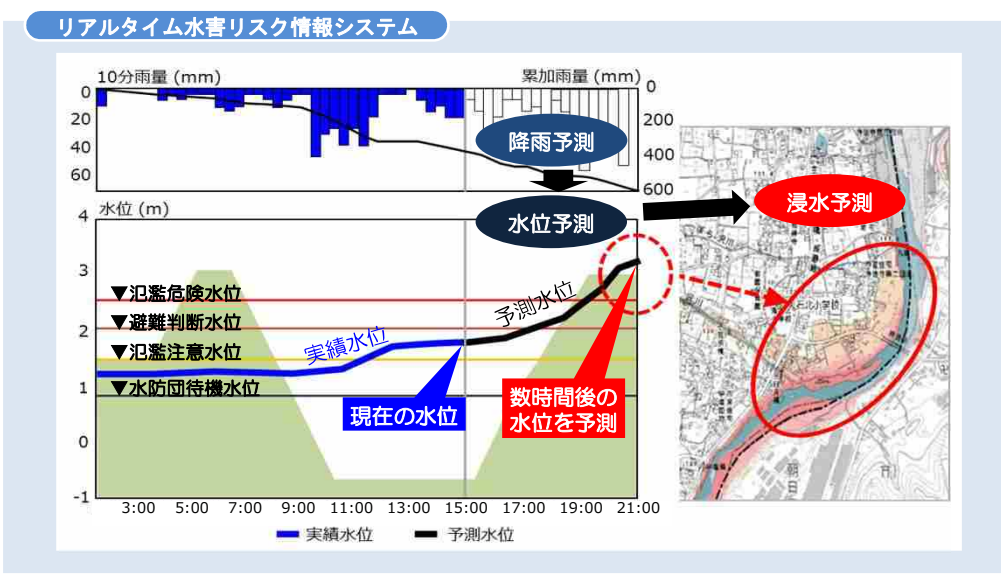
リアルタイム水害リスク情報システム

10分雨量 (mm)
累加雨量 (mm)
0
20
40
60
0
200
400
600

降雨予測

水位予測

浸水予測

水位 (m)
4
3
2
1
0
-1

▼氾濫危険水位
▼避難判断水位
▼氾濫注意水位
▼水防団待機水位

実績水位
予測水位

現在の水位

数時間後の水位を予測

3:00
5:00
7:00
9:00
11:00
13:00
15:00
17:00
19:00
21:00

実績水位
予測水位

石北小学校
朝日